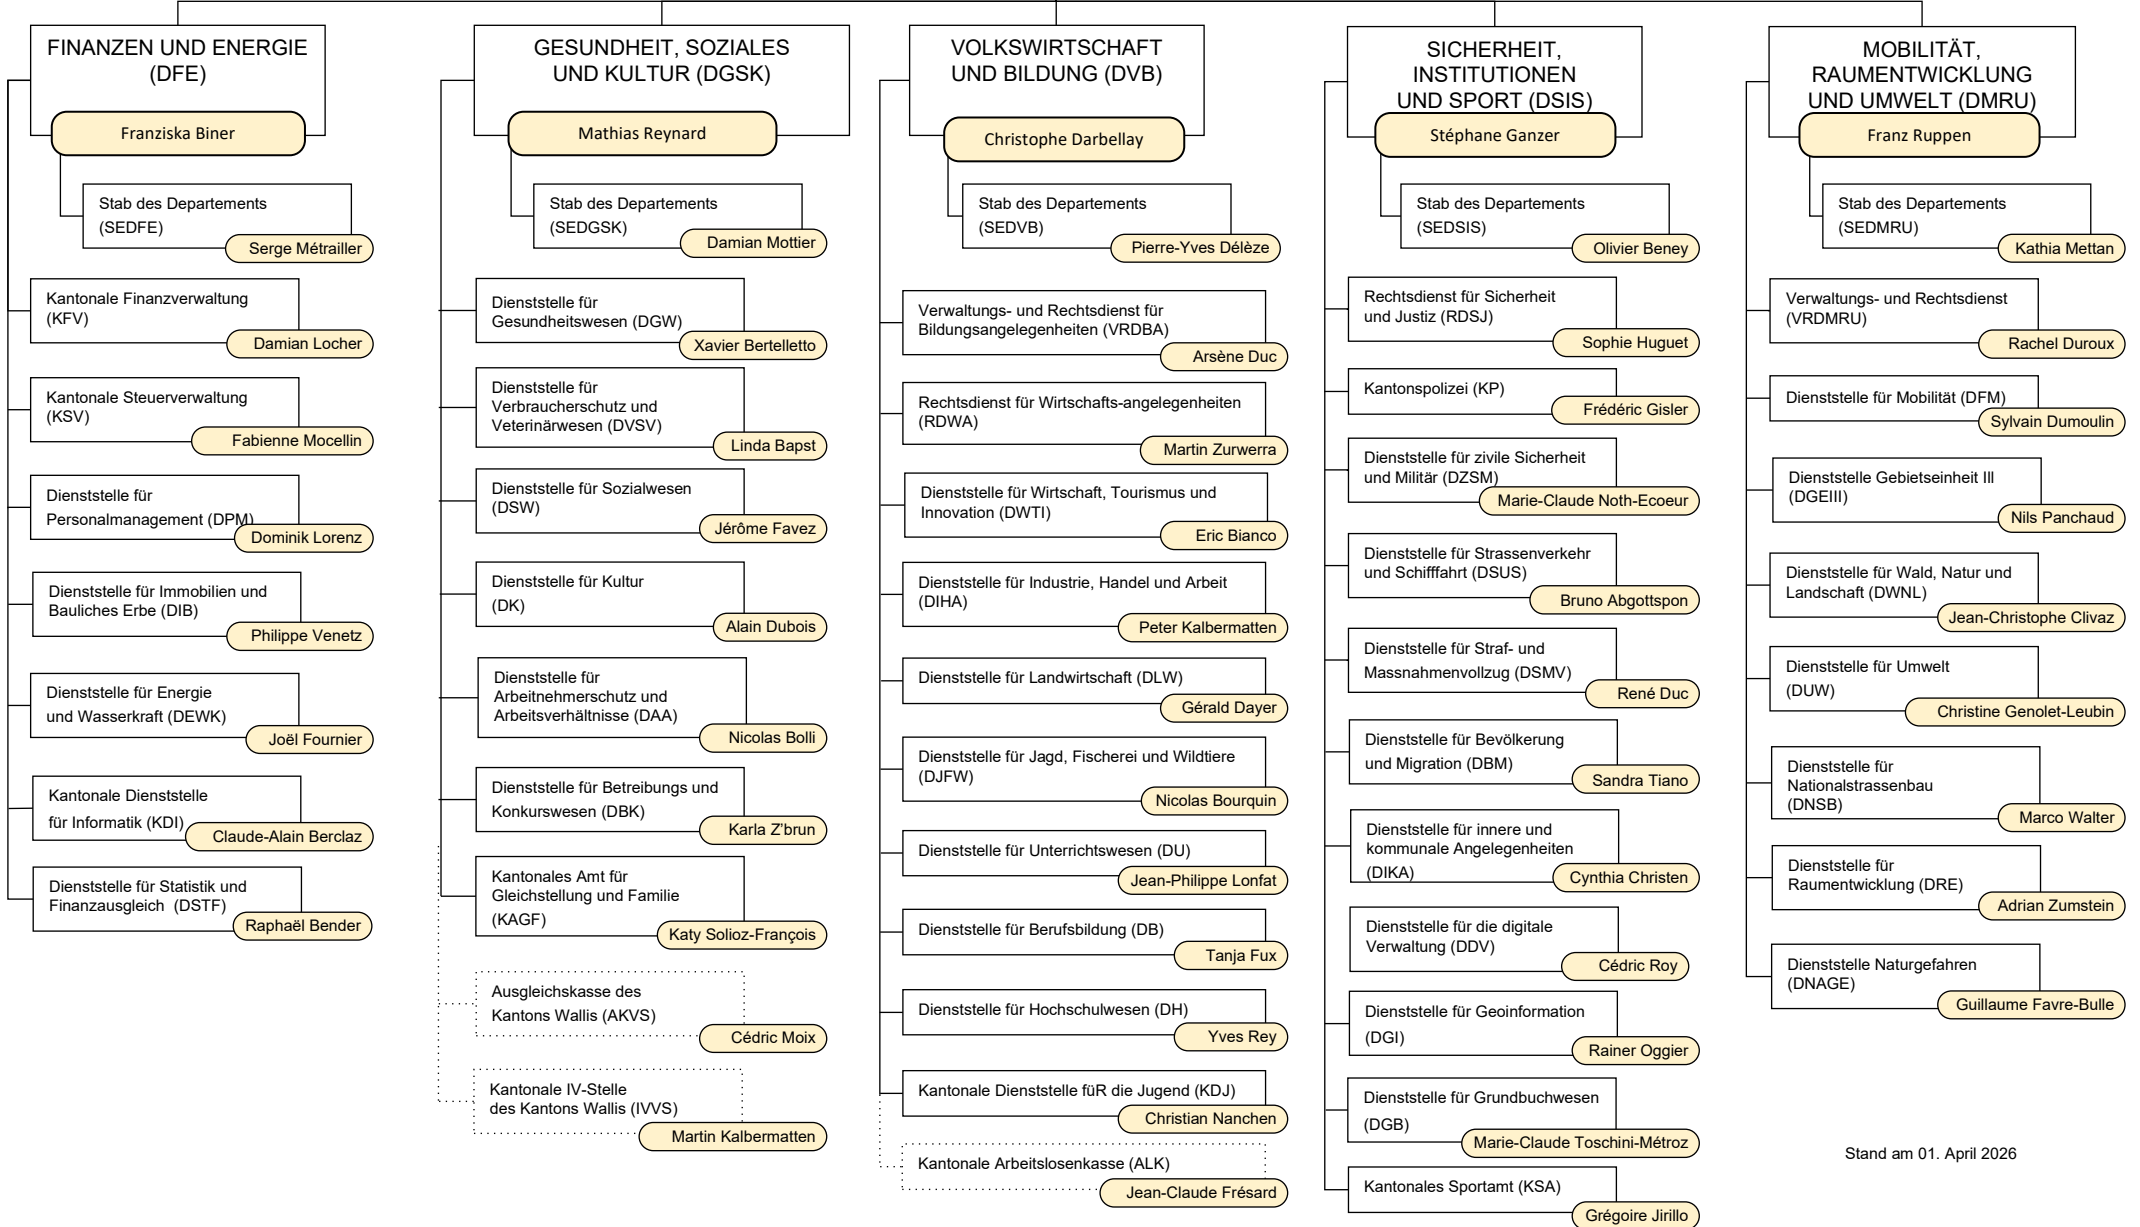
FINANZEN UND ENERGIE (DFE)
Franziska Biner
Stab des Departements (SEDFE)
Serge Métrailler
Kantonale Finanzverwaltung (KFV)
Damian Locher
Kantonale Steuerverwaltung (KSV)
Fabienne Mocellin
Dienststelle für Personalmanagement (DPM)
Dominik Lorenz
Dienststelle für Immobilien und Bauliches Erbe (DIB)
Philippe Venetz
Dienststelle für Energie und Wasserkraft (DEWK)
Joël Fournier
Kantonale Dienststelle für Informatik (KDI)
Claude-Alain Berclaz
Dienststelle für Statistik und Finanzausgleich (DSTF)
Raphaël Bender

GESUNDHEIT, SOZIALES UND KULTUR (DGSK)
Mathias Reynard
Stab des Departements (SEDGSK)
Damian Mottier
Dienststelle für Gesundheitswesen (DGW)
Xavier Bertelletto
Dienststelle für Verbraucherschutz und Veterinärwesen (DVSV)
Linda Bapst
Dienststelle für Sozialwesen (DSW)
Jérôme Favez
Dienststelle für Kultur (DK)
Alain Dubois
Dienststelle für Arbeitnehmerschutz und Arbeitsverhältnisse (DAA)
Nicolas Bolli
Dienststelle für Betreibungs und Konkurswesen (DBK)
Karla Z'brun
Kantonales Amt für Gleichstellung und Familie (KAGF)
Katy Solioz-François
Ausgleichskasse des Kantons Wallis (AKVS)
Cédric Moix
Kantonale IV-Stelle des Kantons Wallis (IVVS)
Martin Kalbermatten

VOLKSWIRTSCHAFT UND BILDUNG (DVB)
Christophe Darbellay
Stab des Departements (SEDVB)
Pierre-Yves Délèze
Verwaltungs- und Rechtsdienst für Bildungsangelegenheiten (VRDBA)
Arsène Duc
Rechtsdienst für Wirtschafts-angelegenheiten (RDWA)
Martin Zurwerra
Dienststelle für Wirtschaft, Tourismus und Innovation (DWTI)
Eric Bianco
Dienststelle für Industrie, Handel und Arbeit (DIHA)
Peter Kalbermatten
Dienststelle für Landwirtschaft (DLW)
Gérald Dayer
Dienststelle für Jagd, Fischerei und Wildtiere (DJFW)
Nicolas Bourquin
Dienststelle für Unterrichtswesen (DU)
Jean-Philippe Lonfat
Dienststelle für Berufsbildung (DB)
Tanja Fux
Dienststelle für Hochschulwesen (DH)
Yves Rey
Kantonale Dienststelle füR die Jugend (KDJ)
Christian Nanchen
Kantonale Arbeitslosenkasse (ALK)
Jean-Claude Frésard

SICHERHEIT, INSTITUTIONEN UND SPORT (DSIS)
Stéphane Ganzer
Stab des Departements (SEDSIS)
Olivier Beney
Rechtsdienst für Sicherheit und Justiz (RDSJ)
Sophie Huguet
Kantonspolizei (KP)
Frédéric Gisler
Dienststelle für zivile Sicherheit und Militär (DZSM)
Marie-Claude Noth-Ecoeur
Dienststelle für Strassenverkehr und Schifffahrt (DSUS)
Bruno Abgottspon
Dienststelle für Straf- und Massnahmenvollzug (DSMV)
René Duc
Dienststelle für Bevölkerung und Migration (DBM)
Sandra Tiano
Dienststelle für innere und kommunale Angelegenheiten (DIKA)
Cynthia Christen
Dienststelle für die digitale Verwaltung (DDV)
Cédric Roy
Dienststelle für Geoinformation (DGI)
Rainer Oggier
Dienststelle für Grundbuchwesen (DGB)
Marie-Claude Toschini-Métroz
Kantonales Sportamt (KSA)
Grégoire Jirillo

MOBILITÄT, RAUMENTWICKLUNG UND UMWELT (DMRU)
Franz Ruppen
Stab des Departements (SEDMRU)
Kathia Mettan
Verwaltungs- und Rechtsdienst (VRDMRU)
Rachel Duroux
Dienststelle für Mobilität (DFM)
Sylvain Dumoulin
Dienststelle Gebietseinheit III (DGEIII)
Nils Panchaud
Dienststelle für Wald, Natur und Landschaft (DWNL)
Jean-Christophe Clivaz
Dienststelle für Umwelt (DUW)
Christine Genolet-Leubin
Dienststelle für Nationalstrassenbau (DNSB)
Marco Walter
Dienststelle für Raumentwicklung (DRE)
Adrian Zumstein
Dienststelle Naturgefahren (DNAGE)
Guillaume Favre-Bulle

Stand am 01. April 2026